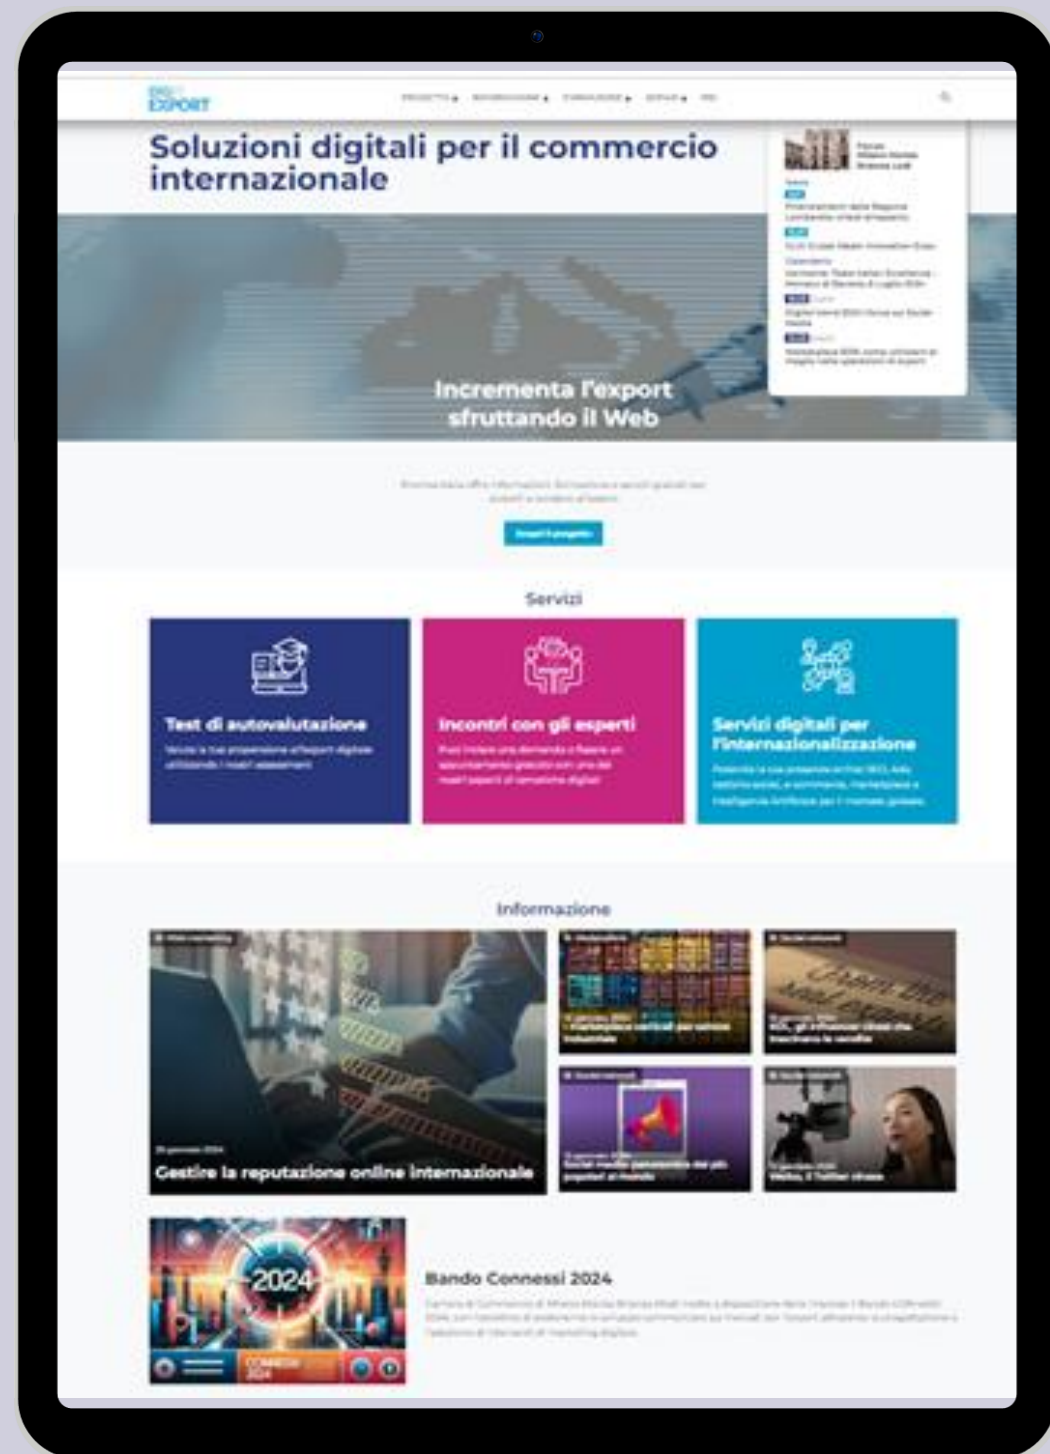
DIGI EXPORT

Soluzioni digitali per il commercio internazionale

Incrementa l'export sfruttando il Web

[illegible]

Servizi

Test di autovalutazione

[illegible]

Incontri con gli esperti

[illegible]

Servizi digitali per l'internazionalizzazione

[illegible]

Informazione

Gestire la reputazione online internazionale

Bando Connessi 2024

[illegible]

2024